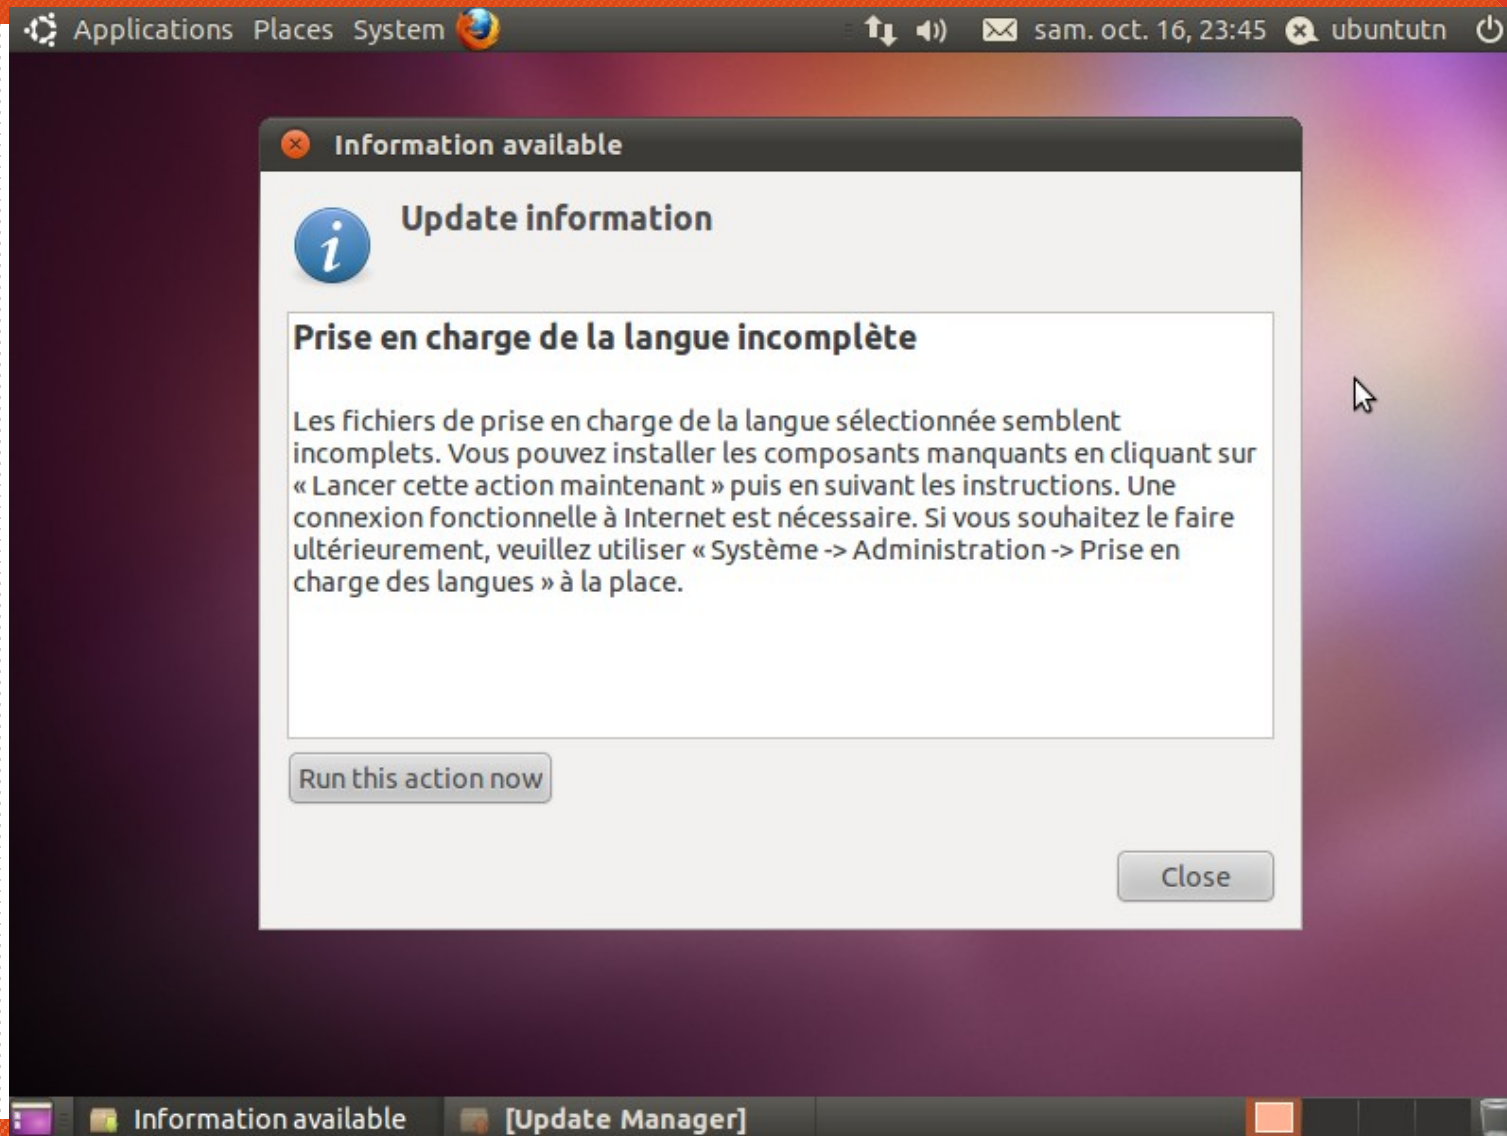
Applications Places System sam. oct. 16, 23:45 ubuntutn

Information available

Update information

Prise en charge de la langue incomplète

Les fichiers de prise en charge de la langue sélectionnée semblent incomplets. Vous pouvez installer les composants manquants en cliquant sur « Lancer cette action maintenant » puis en suivant les instructions. Une connexion fonctionnelle à Internet est nécessaire. Si vous souhaitez le faire ultérieurement, veuillez utiliser « Système -> Administration -> Prise en charge des langues » à la place.

Run this action now

Close

Information available [Update Manager]